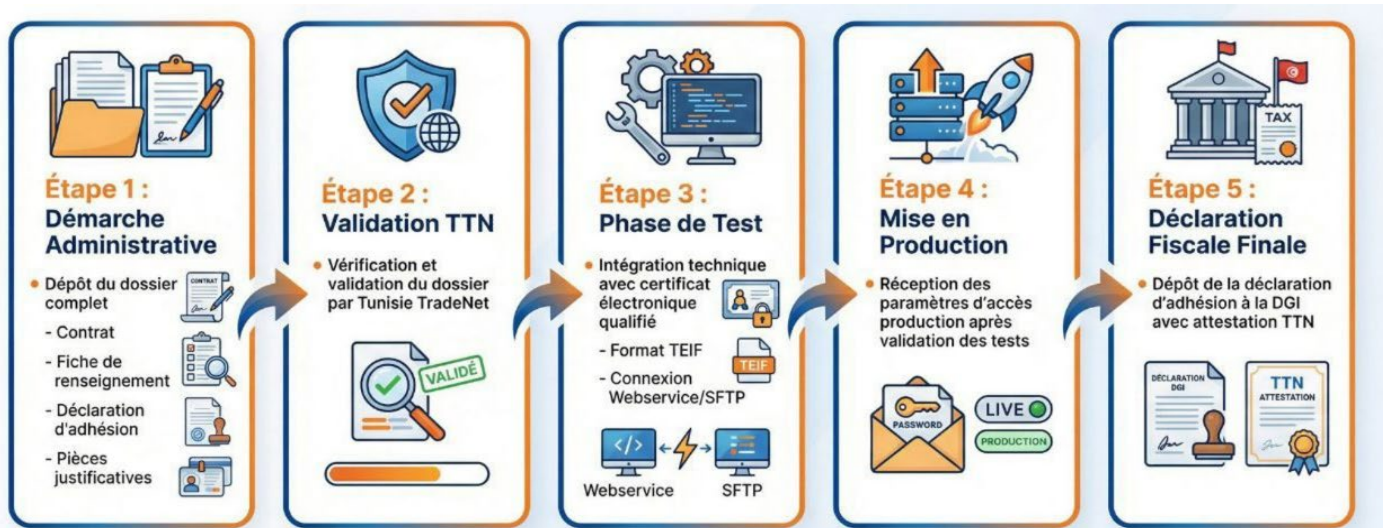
Étape 1 :
Démarche Administrative

• Dépôt du dossier complet

CONTRAT

- Contrat
- Fiche de renseignement
- Déclaration d'adhésion
- Pièces justificatives

Étape 2 :
Validation TTN

• Vérification et validation du dossier par Tunisie TradeNet

VALIDÉ

Étape 3 :
Phase de Test

• Intégration technique avec certificat électronique qualifié
- Format TEIF
- Connexion Webservice/SFTP

TEIF

Webservice
SFTP

Étape 4 :
Mise en Production

• Réception des paramètres d'accès production après validation des tests

PASSWORD
LIVE
PRODUCTION

Étape 5 :
Déclaration Fiscale Finale

TAX

• Dépôt de la déclaration d'adhésion à la DGI avec attestation TTN

DÉCLARATION DGI
TTN ATTESTATION